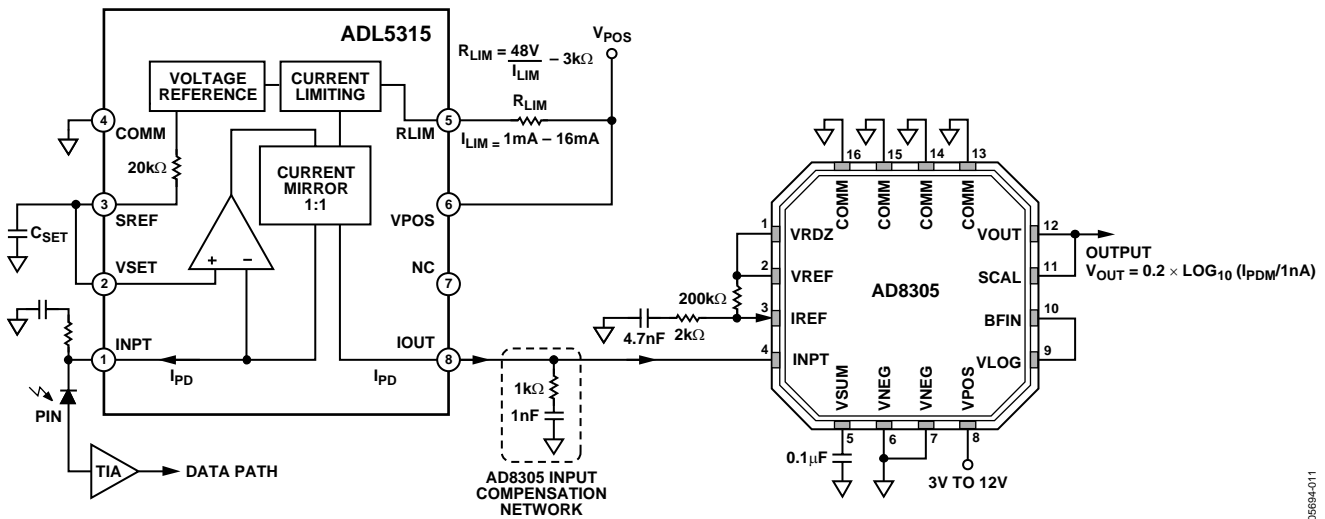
ADL5315

VOLTAGE REFERENCE

CURRENT LIMITING

CURRENT MIRROR 1:1

$R_{LIM} = \frac{48V}{I_{LIM}} - 3k\Omega$

$V_{POS}$

$R_{LIM}$

$I_{LIM} = 1mA – 16mA$

4 COMM

20kΩ

3 SREF

$C_{SET}$

2 VSET

+ –

1 INPT

$I_{PD}$

5 RLIM

6 VPOS

NC 7

IOUT 8

$I_{PD}$

PIN

TIA

DATA PATH

1kΩ

1nF

AD8305 INPUT COMPENSATION NETWORK

4.7nF

2kΩ

200kΩ

16 COMM
15 COMM
14 COMM
13 COMM

1 VRDZ
2 VREF
3 IREF
4 INPT

AD8305

12 VOUT
11 SCAL
10 BFIN
9 VLOG

5 VSUM
6 VNEG
7 VNEG
8 VPOS

0.1μF

3V TO 12V

OUTPUT
$V_{OUT} = 0.2 \times LOG_{10} (I_{PDM}/1nA)$

05694-011